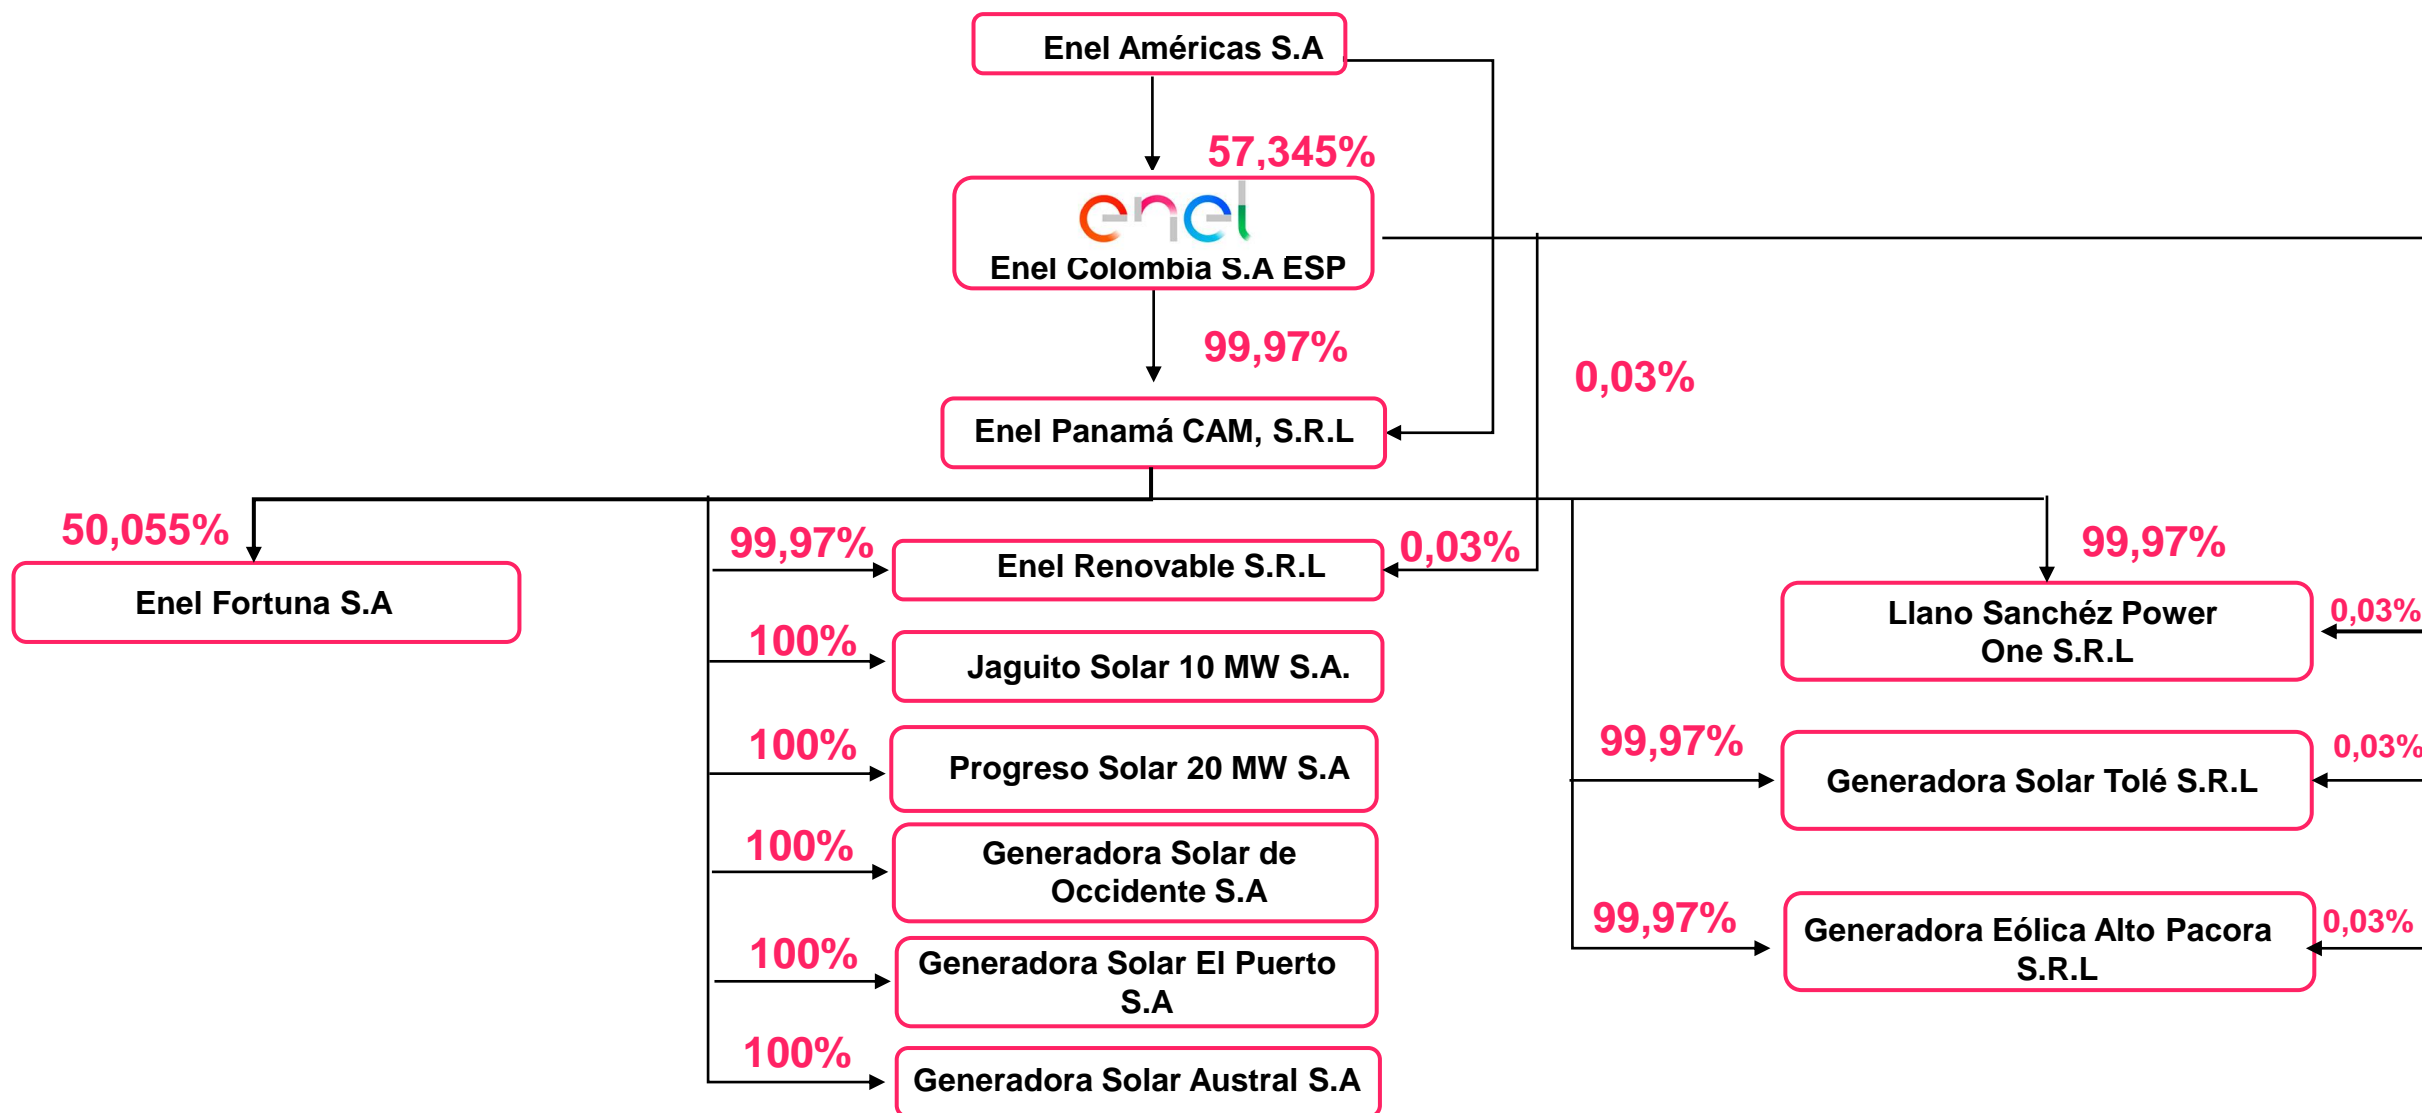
Enel Américas S.A

57,345%

enel
Enel Colombia S.A ESP

99,97%

0,03%

Enel Panamá CAM, S.R.L

50,055%

Enel Fortuna S.A

99,97%

Enel Renovable S.R.L

0,03%

100%

Jaguito Solar 10 MW S.A.

100%

Progreso Solar 20 MW S.A

100%

Generadora Solar de Occidente S.A

100%

Generadora Solar El Puerto S.A

100%

Generadora Solar Austral S.A

99,97%

Llano Sanchéz Power One S.R.L

0,03%

99,97%

Generadora Solar Tolé S.R.L

0,03%

99,97%

Generadora Eólica Alto Pacora S.R.L

0,03%